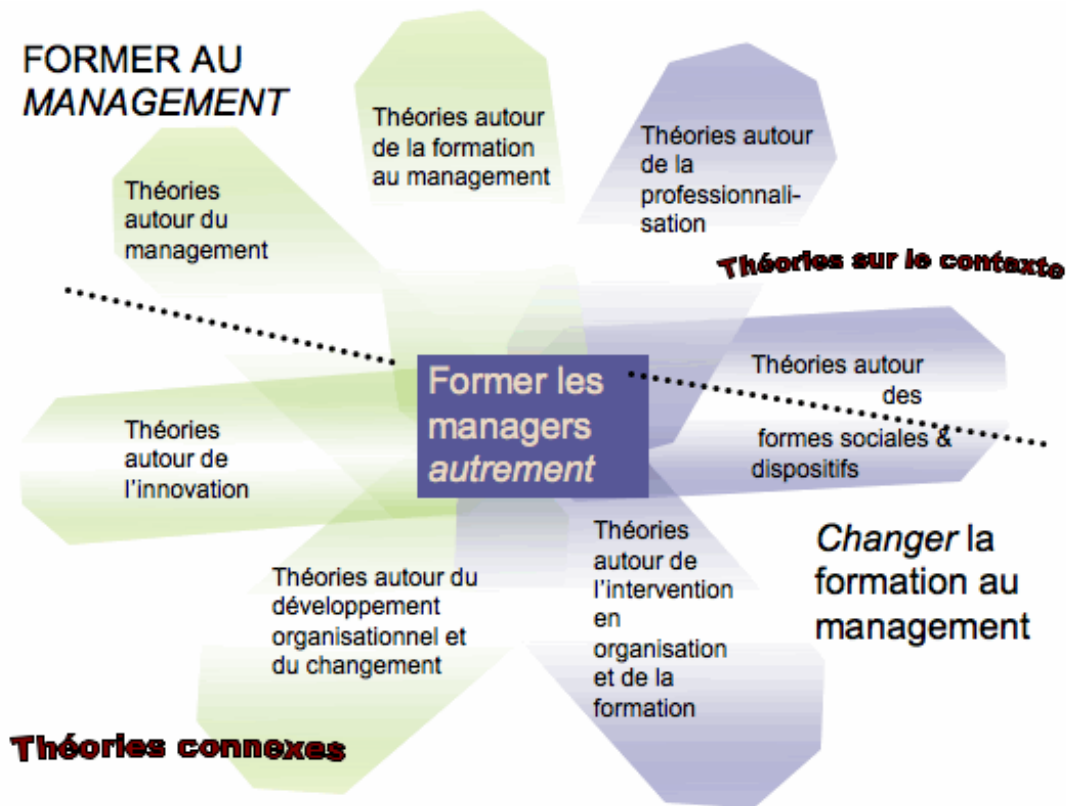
FORMER AU
*MANAGEMENT*

Théories autour de la formation au management

Théories autour de la professionnalisation

Théories autour du management

Théories sur le contexte

Former les managers *autrement*

Théories autour des formes sociales & dispositifs

Théories autour de l'innovation

Théories autour de l'intervention en organisation et de la formation

Théories autour du développement organisationnel et du changement

*Changer* la formation au management

Théories connexes